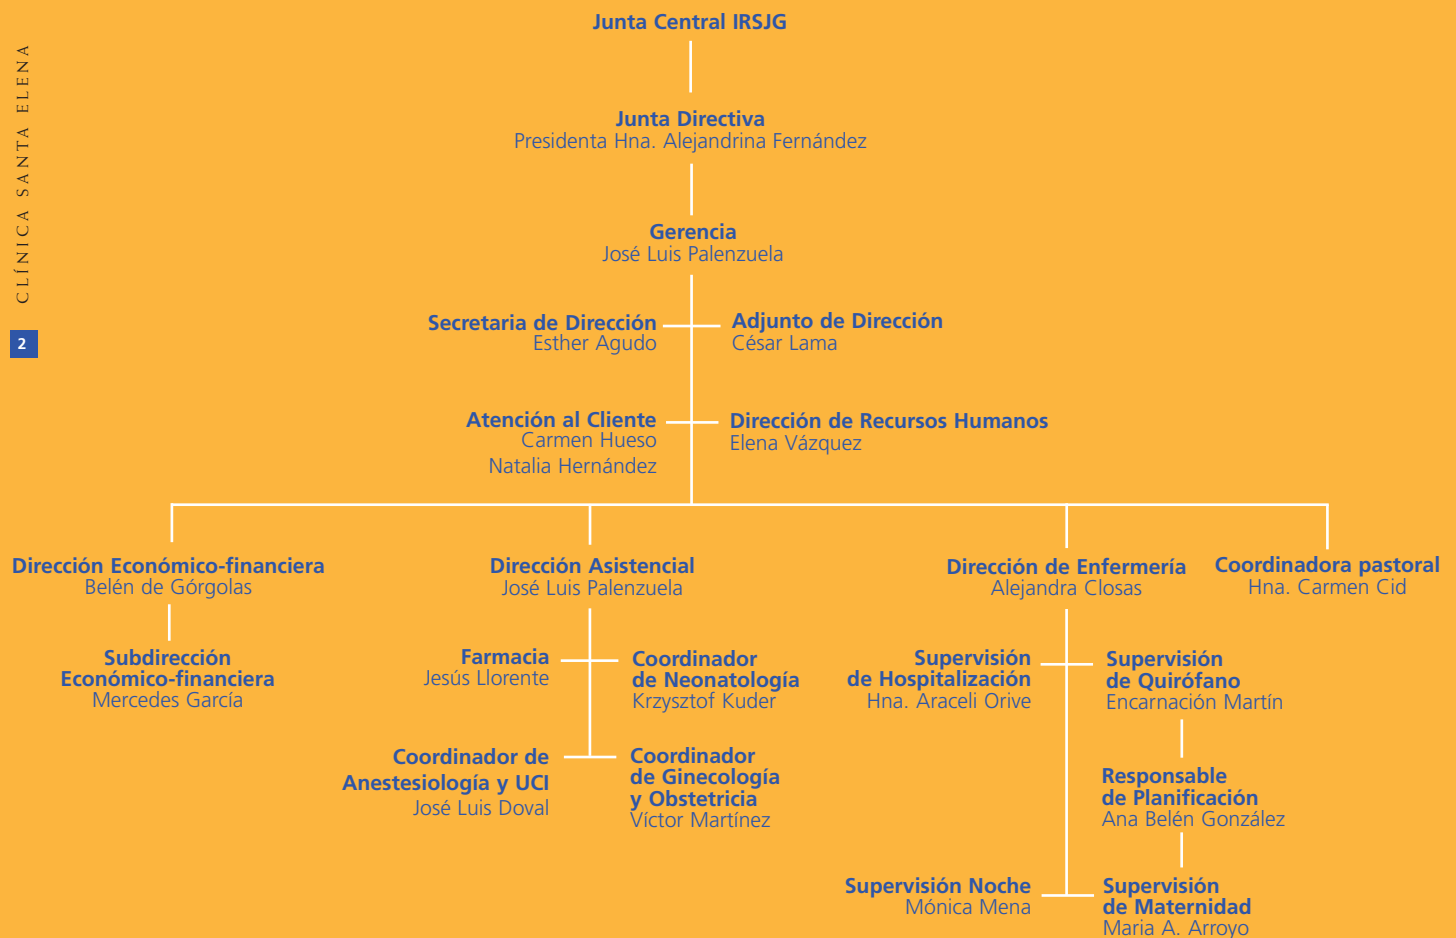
CLÍNICA SANTA ELENA

2

Junta Central IRSJG

Junta Directiva
Presidenta Hna. Alejandrina Fernández

Gerencia
José Luis Palenzuela

Secretaria de Dirección
Esther Agudo

Adjunto de Dirección
César Lama

Atención al Cliente
Carmen Hueso
Natalia Hernández

Dirección de Recursos Humanos
Elena Vázquez

Dirección Económico-financiera
Belén de Górgolas

Subdirección Económico-financiera
Mercedes García

Dirección Asistencial
José Luis Palenzuela

Farmacia
Jesús Llorente

Coordinador de Neonatología
Krzysztof Kuder

Coordinador de Anestesiología y UCI
José Luis Doval

Coordinador de Ginecología y Obstetricia
Víctor Martínez

Dirección de Enfermería
Alejandra Closas

Supervisión de Hospitalización
Hna. Araceli Orive

Supervisión de Quirófano
Encarnación Martín

Responsable de Planificación
Ana Belén González

Supervisión Noche
Mónica Mena

Supervisión de Maternidad
Maria A. Arroyo

Coordinadora pastoral
Hna. Carmen Cid